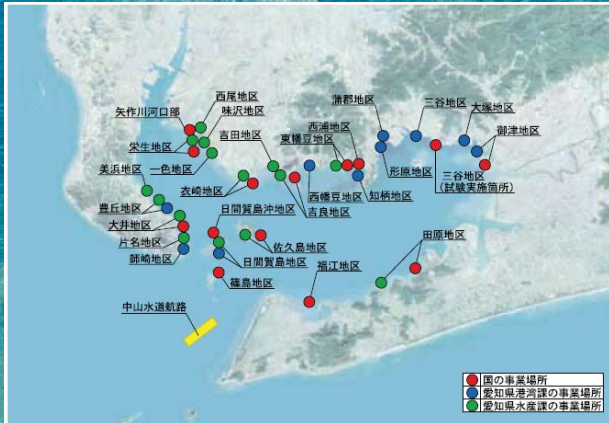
矢作川河口部
西尾地区
味沢地区
栄生地区
一色地区
吉田地区
美浜地区
衣崎地区
豊丘地区
大井地区
片名地区
師崎地区
日間賀島沖地区
吉良地区
佐久島地区
日間賀島地区
篠島地区
中山水道航路
西浦地区
東幡豆地区
西幡豆地区
知柄地区
蒲郡地区
形原地区
三谷地区
大塚地区
御津地区
三谷地区
(試験実施箇所)
田原地区
福江地区
国の事業場所
愛知県港湾課の事業場所
愛知県水産課の事業場所